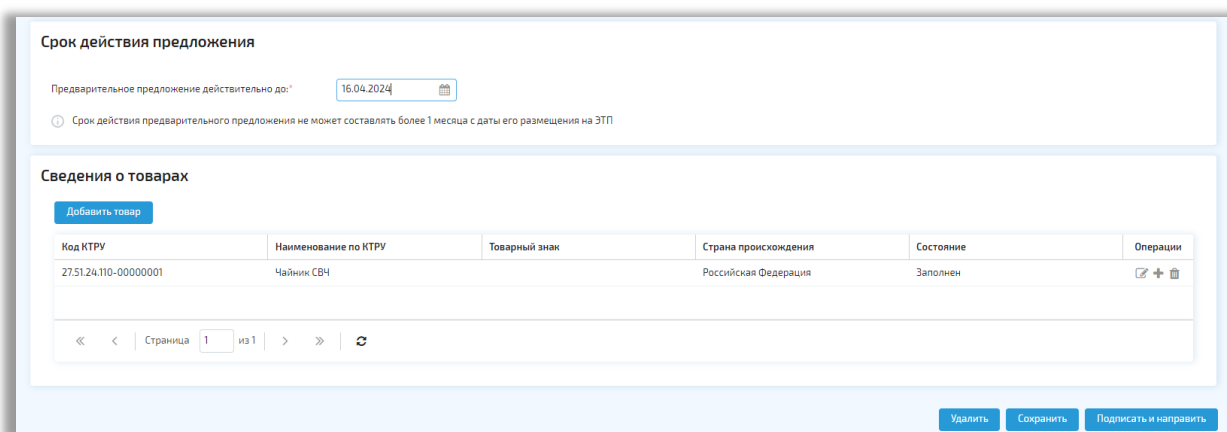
Срок действия предложения

Предварительное предложение действительно до:*
16.04.2024

Срок действия предварительного предложения не может составлять более 1 месяца с даты его размещения на ЭТП

Сведения о товарах

Добавить товар

| Код КТРУ | Наименование по КТРУ | Товарный знак | Страна происхождения | Состояние | Операции |
|---|---|---|---|---|---|
| 27.51.24.110-00000001 | Чайник СВЧ | | Российская Федерация | Заполнен | |

« ‹ Страница 1 из 1 › »

Удалить Сохранить Подписать и направить